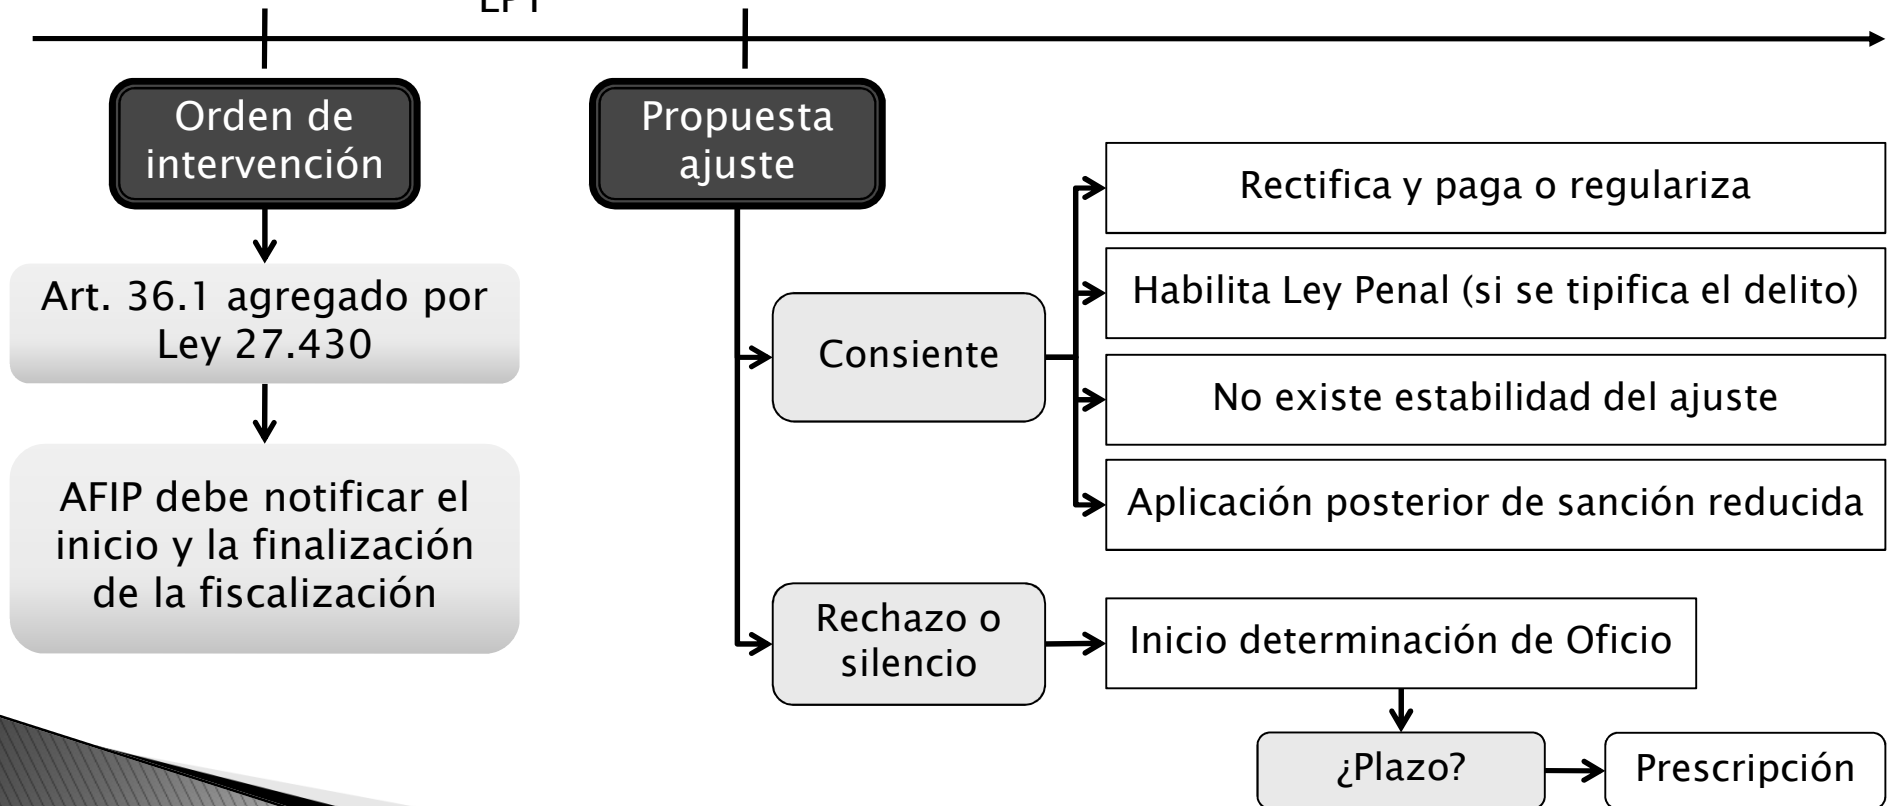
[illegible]

Orden de intervención

Art. 36.1 agregado por Ley 27.430

AFIP debe notificar el inicio y la finalización de la fiscalización

Propuesta ajuste

Consiente

Rectifica y paga o regulariza

Habilita Ley Penal (si se tipifica el delito)

No existe estabilidad del ajuste

Aplicación posterior de sanción reducida

Rechazo o silencio

Inicio determinación de Oficio

¿Plazo?

Prescripción